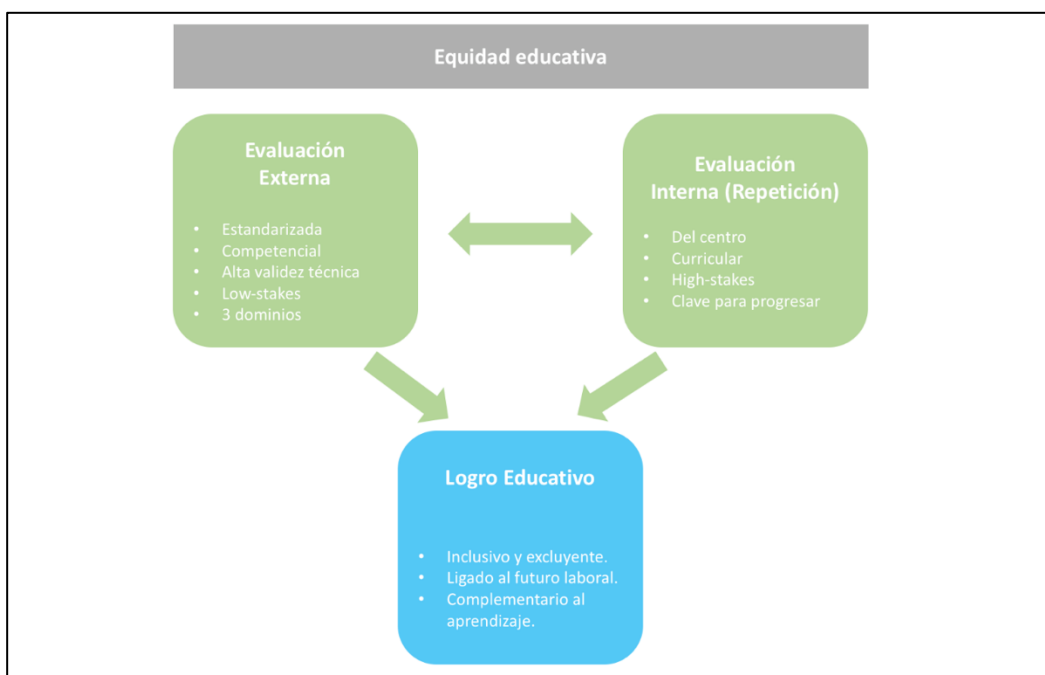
Equidad educativa

Evaluación Externa

- Estandarizada
- Competencial
- Alta validez técnica
- Low-stakes
- 3 dominios

Evaluación Interna (Repetición)

- Del centro
- Curricular
- High-stakes
- Clave para progresar

Logro Educativo

- Inclusivo y excluyente.
- Ligado al futuro laboral.
- Complementario al aprendizaje.